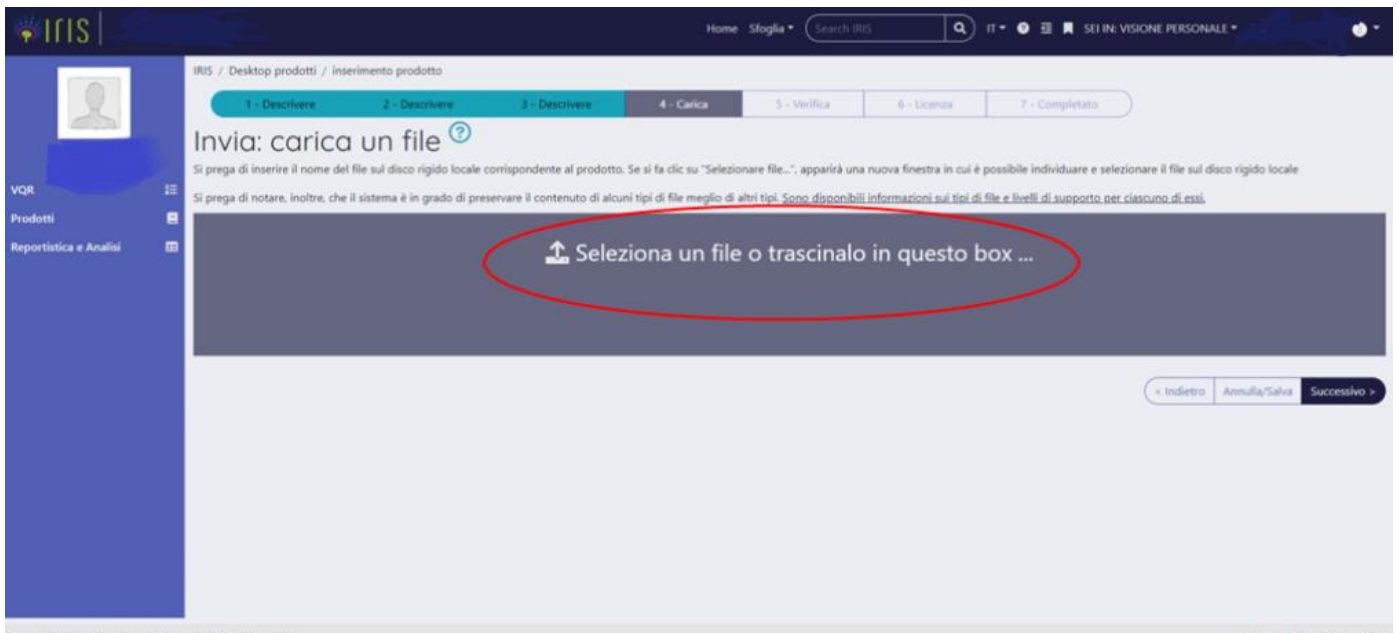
IRIS

Home Sfoglia Search IRIS IT SEI IN: VISIONE PERSONALE

VQR
Prodotti
Reportistica e Analisi

IRIS / Desktop prodotti / inserimento prodotto

1 - Descrivere 2 - Descrivere 3 - Descrivere 4 - Carica 5 - Verifica 6 - Licenza 7 - Completato

Invia: carica un file

Si prega di inserire il nome del file sul disco rigido locale corrispondente al prodotto. Se si fa clic su "Selezionare file...", apparirà una nuova finestra in cui è possibile individuare e selezionare il file sul disco rigido locale

Si prega di notare, inoltre, che il sistema è in grado di preservare il contenuto di alcuni tipi di file meglio di altri tipi. Sono disponibili informazioni sui tipi di file e livelli di supporto per ciascuno di essi.

Seleziona un file o trascinalo in questo box ...

< Indietro Annulla/Salva Successivo >